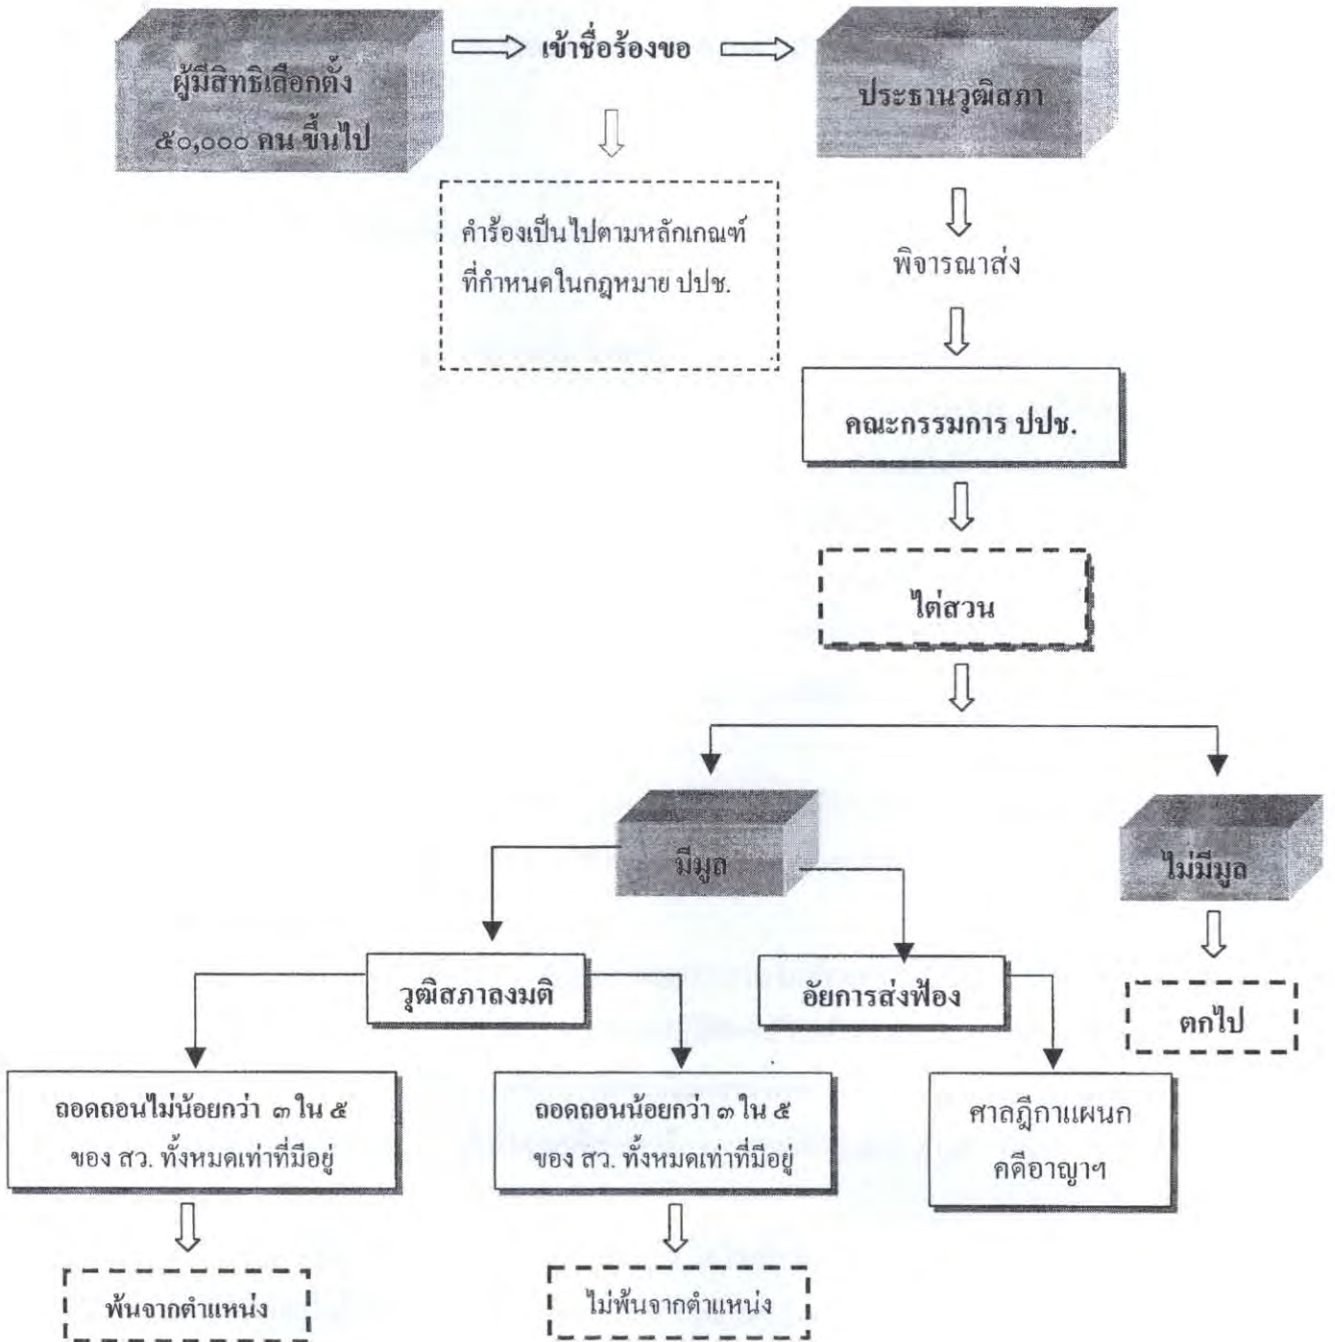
ผู้มีสิทธิเลือกตั้ง ๕๐,๐๐๐ คน ขึ้นไป

เข้าชื่อร้องขอ

ประธานวุฒิสภา

คำร้องเป็นไปตามหลักเกณฑ์ที่กำหนดในกฎหมาย ปปช.

พิจารณาส่ง

คณะกรรมการ ปปช.

ไต่สวน

มีมูล

ไม่มีมูล

วุฒิสภาลงมติ

อัยการส่งฟ้อง

ตกไป

ถอดถอนไม่น้อยกว่า ๓ ใน ๕ ของ สว. ทั้งหมดเท่าที่มีอยู่

ถอดถอนน้อยกว่า ๓ ใน ๕ ของ สว. ทั้งหมดเท่าที่มีอยู่

ศาลฎีกาแผนกคดีอาญาฯ

พ้นจากตำแหน่ง

ไม่พ้นจากตำแหน่ง